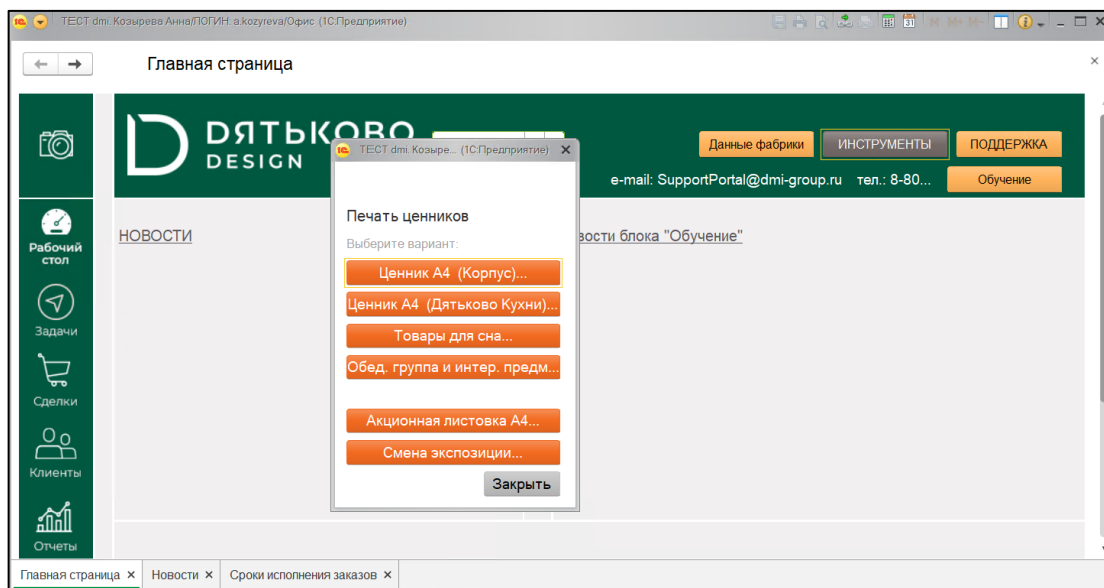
ТЕСТ dmi. Козырева Анна/ЛОГИН: a.kozyreva/Офис (1С:Предприятие)

Главная страница

ДЯТЬКОВО
DESIGN

Данные фабрики
ИНСТРУМЕНТЫ
ПОДДЕРЖКА
e-mail: SupportPortal@dmi-group.ru тел.: 8-80...
Обучение

Рабочий стол
Задачи
Сделки
Клиенты
Отчеты

НОВОСТИ
вости блока "Обучение"

ТЕСТ dmi. Козыре... (1С:Предприятие)

Печать ценников
Выберите вариант:
Ценник А4 (Корпус)...
Ценник А4 (Дятьково Кухни)...
Товары для сна...
Обед. группа и интер. предм...
Акционная листовка А4...
Смена экспозиции...
Закрыть

Главная страница ×
Новости ×
Сроки исполнения заказов ×